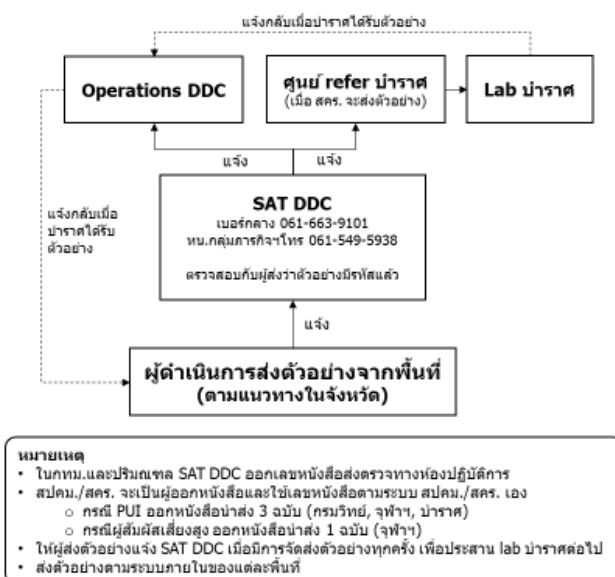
แจ้งกลับเมื่อบำราศได้รับตัวอย่าง

Operations DDC

ศูนย์ refer บำราศ
(เมื่อ สคร. จะส่งตัวอย่าง)

Lab บำราศ

แจ้ง

แจ้ง

แจ้งกลับเมื่อบำราศได้รับตัวอย่าง

SAT DDC
เบอร์กลาง 061-663-9101
หน.กลุ่มภารกิจฯโทร 061-549-5938

ตรวจสอบกับผู้ส่งว่าตัวอย่างมีรหัสแล้ว

แจ้ง

ผู้ดำเนินการส่งตัวอย่างจากพื้นที่
(ตามแนวทางในจังหวัด)

หมายเหตุ
• ในกทม.และปริมณฑล SAT DDC ออกเลขหนังสือส่งตรวจทางห้องปฏิบัติการ
• สปคม./สคร. จะเป็นผู้ออกหนังสือและใช้เลขหนังสือตามระบบ สปคม./สคร. เอง
  ○ กรณี PUI ออกหนังสือนำส่ง 3 ฉบับ (กรมวิทย์, จุฬาฯ, บำราศ)
  ○ กรณีผู้สัมผัสเสี่ยงสูง ออกหนังสือนำส่ง 1 ฉบับ (จุฬาฯ)
• ให้ผู้ส่งตัวอย่างแจ้ง SAT DDC เมื่อมีการจัดส่งตัวอย่างทุกครั้ง เพื่อประสาน lab บำราศต่อไป
• ส่งตัวอย่างตามระบบภายในของแต่ละพื้นที่